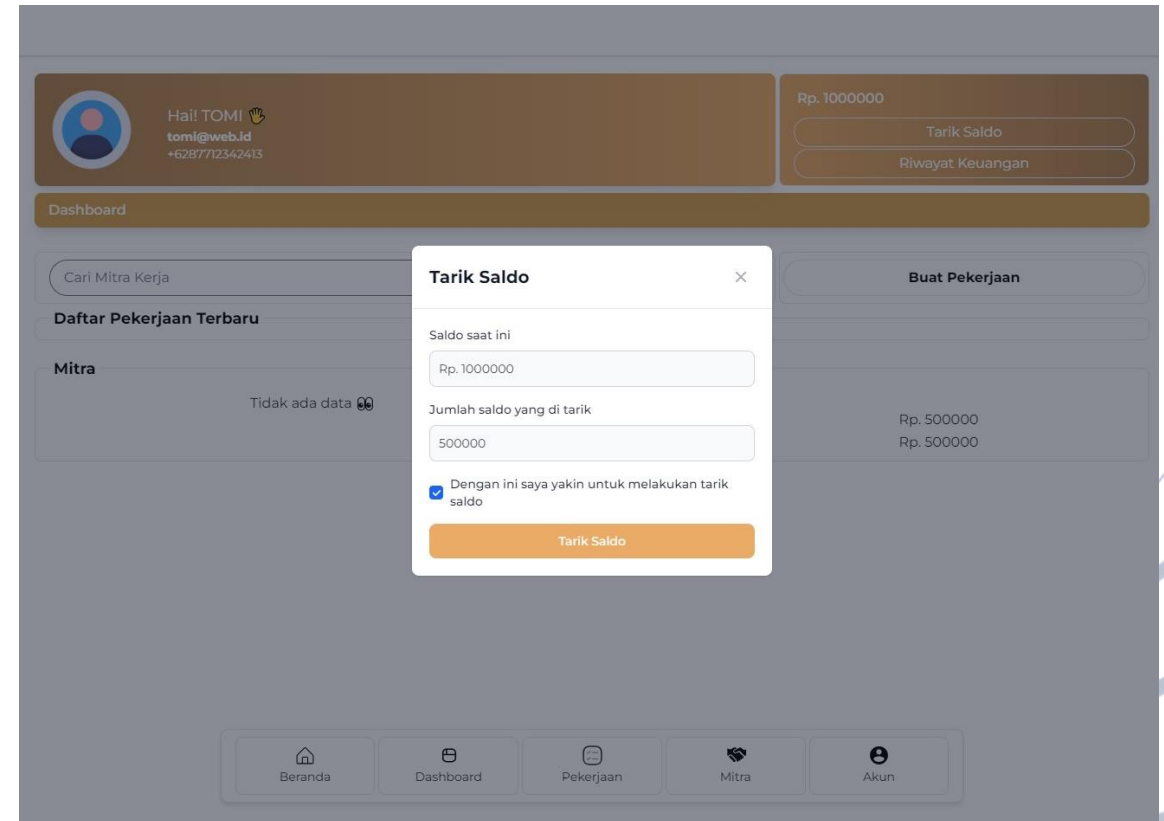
Hai! TOMI 🖐
tomi@web.id
+6287712342413

Rp. 1000000
Tarik Saldo
Riwayat Keuangan

Dashboard

Cari Mitra Kerja

Buat Pekerjaan

Daftar Pekerjaan Terbaru

Mitra

Tidak ada data 👀

Rp. 500000
Rp. 500000

Tarik Saldo ×

Saldo saat ini

Rp. 1000000

Jumlah saldo yang di tarik

500000

Dengan ini saya yakin untuk melakukan tarik saldo

Tarik Saldo

Beranda
Dashboard
Pekerjaan
Mitra
Akun